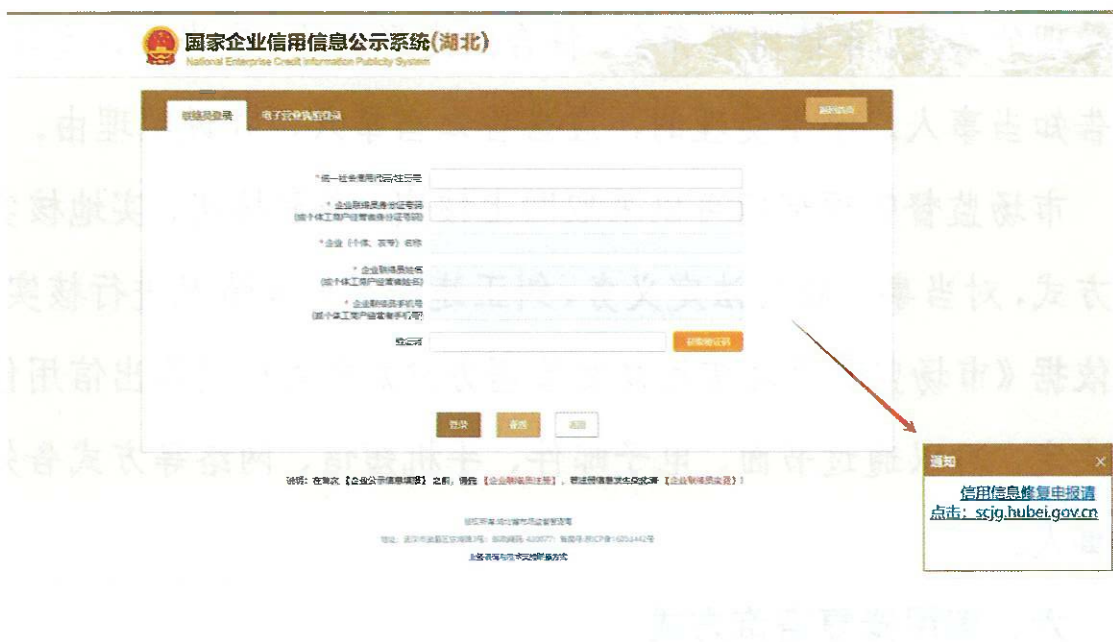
国家企业信用信息公示系统(湖北)
National Enterprise Credit Information Publicity System

联络员登录　电子营业执照登录　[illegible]

* 统一社会信用代码/注册号
* 企业联络员身份证号码 (或个体工商户经营者身份证号码)
* 企业（个体、农专）名称
* 企业联络员姓名 (或个体工商户经营者姓名)
* 企业联络员手机号 (或个体工商户经营者手机号)
验证码　获取验证码

登录　重置　返回

说明：在首次【企业公示信息填报】之前，请先【企业联络员注册】，若已注册请直接点击【企业联络员登录】！

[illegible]

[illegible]

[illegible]

通知
信用信息修复申报请点击：scjg.hubei.gov.cn